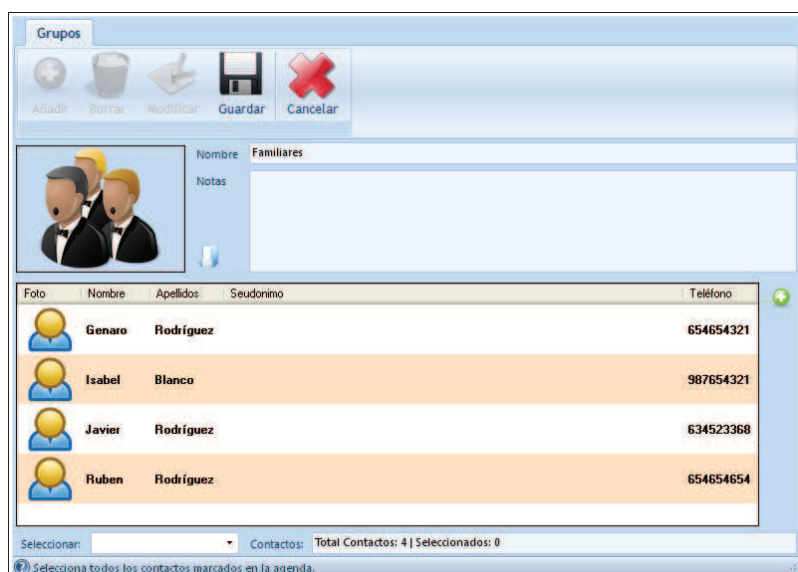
Grupos

Añadir Borrar Modificar Guardar Cancelar

Nombre Familiares

Notas

| Foto | Nombre | Apellidos | Seudonimo | Teléfono |
|---|---|---|---|---|
| | Genaro | Rodríguez | | 654654321 |
| | Isabel | Blanco | | 987654321 |
| | Javier | Rodríguez | | 634523368 |
| | Ruben | Rodríguez | | 654654654 |

Seleccionar: Contactos: Total Contactos: 4 | Seleccionados: 0

Selecciona todos los contactos marcados en la agenda.